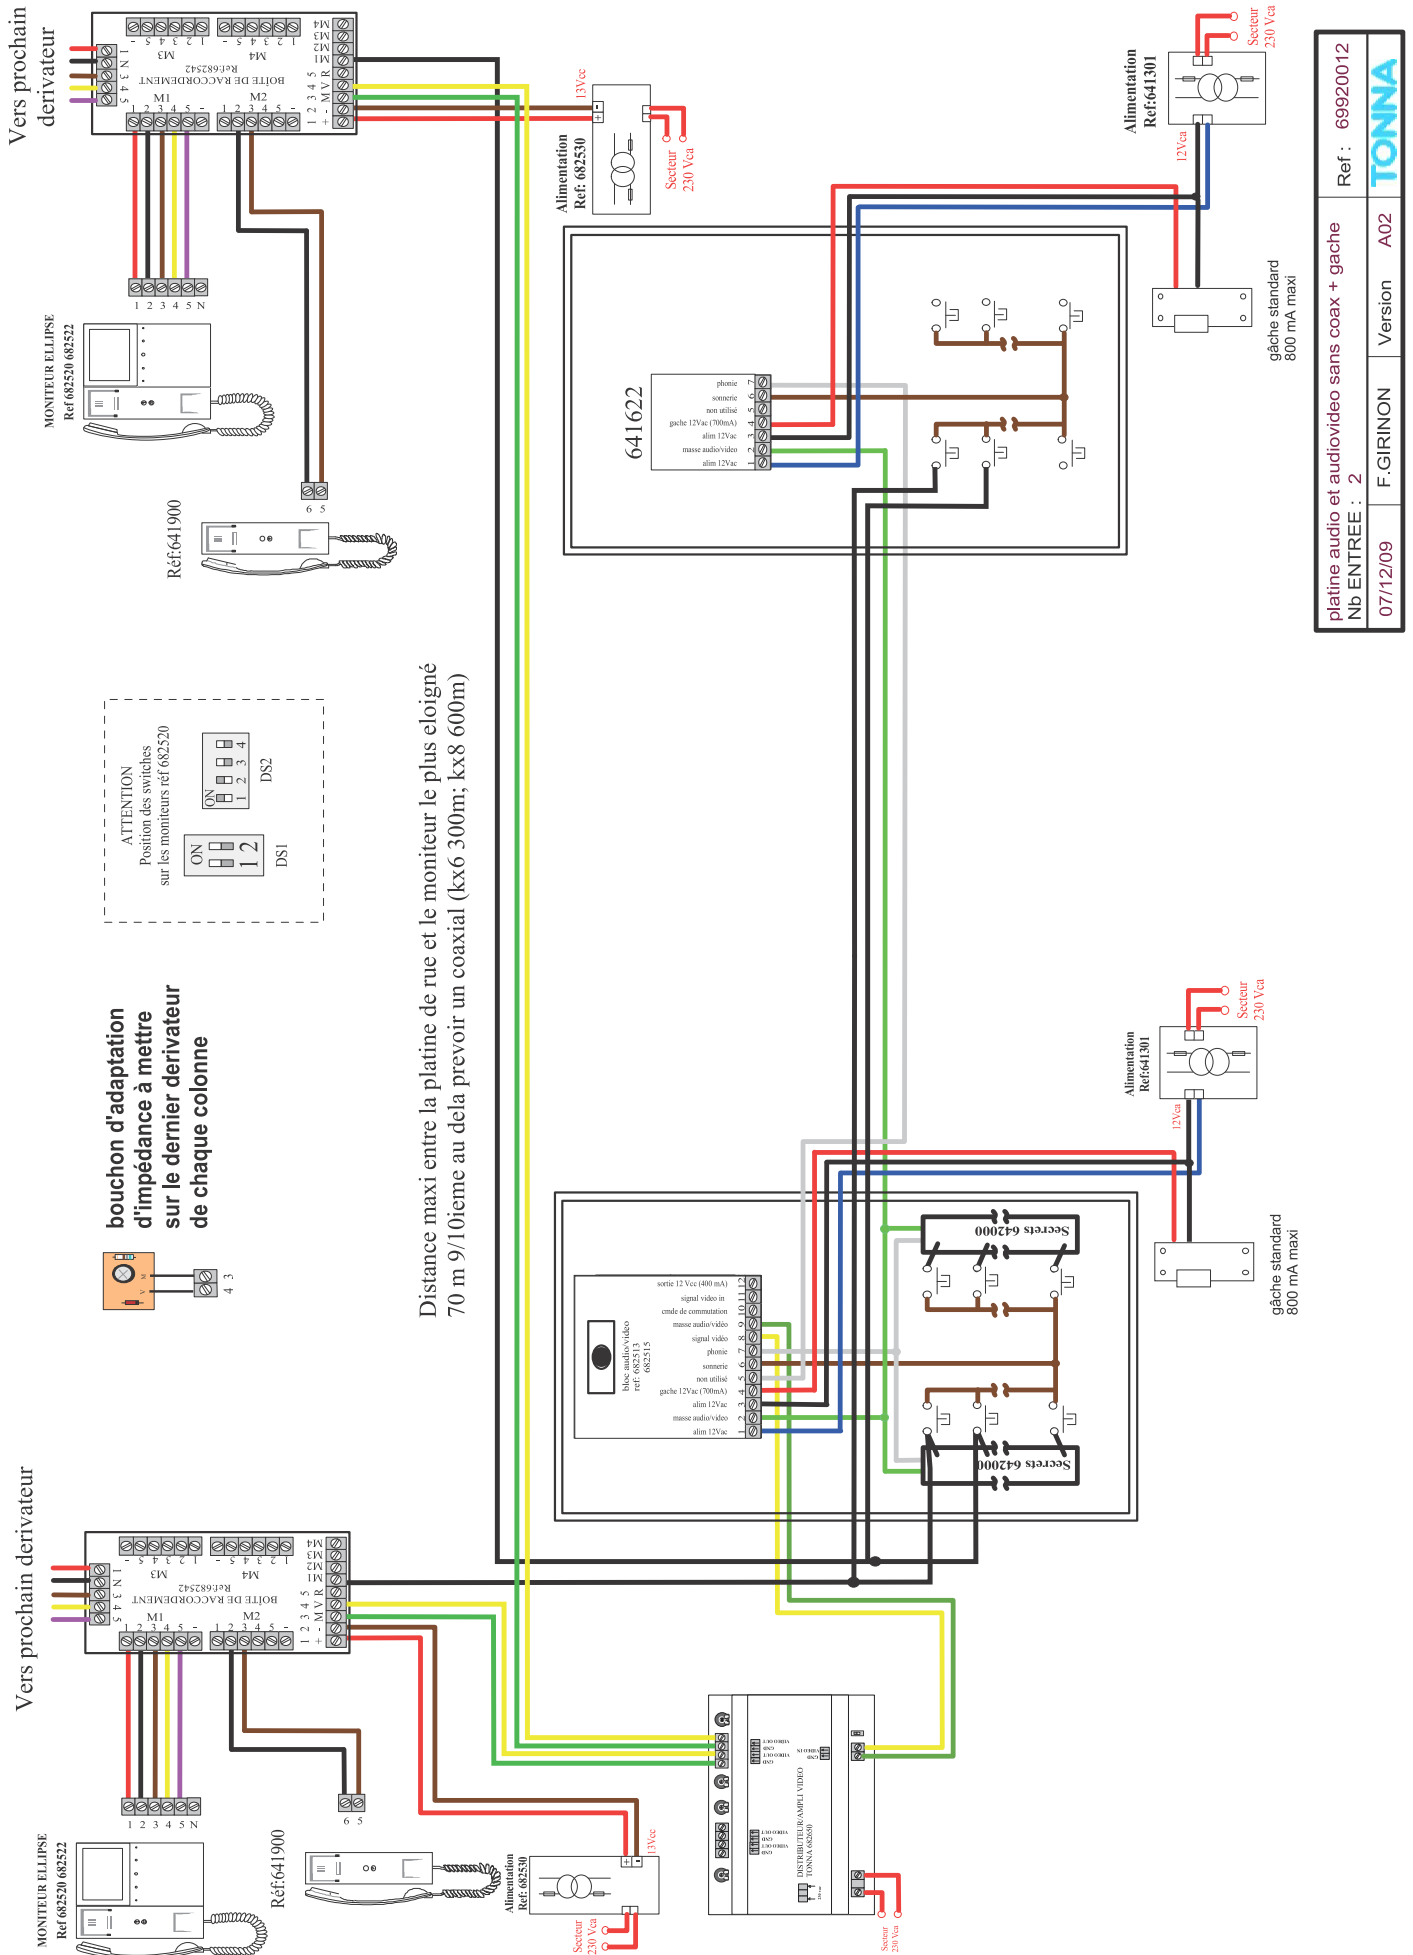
Vers prochain derivateur

M4 M3 M2 M1 R V M - +
1 2 3 4 5 - 1 2 3 4 5 -
M3 M4
Réf.682542
BOITE DE RACCORDEMENT
M1 M2
1 2 3 4 5 - 1 2 3 4 5 -
1 2 3 4 5 N

13Vcc
Alimentation
Ref: 682530
Secteur
230 Vca

MONITEUR ELLIPSE
Ref 682520 682522
1 2 3 4 5 N

6 5
Réf:641900

Alimentation
Ref:641301
Secteur
230 Vca
12Vca

gâche standard
800 mA maxi

641622
phonie 7
sonnerie 6
non utilisé 5
gache 12Vac (700mA) 4
alim 12Vac 3
masse audio/video 2
alim 12Vac 1

platine audio et audiovideo sans coax + gache
Nb ENTREE : 2
07/12/09
Ref : 69920012
TONNA
Version A02
F.GIRINON

ATTENTION
Position des switches
sur les moniteurs réf 682520
ON
1 2
DS1
ON
1 2 3 4
DS2

Distance maxi entre la platine de rue et le moniteur le plus eloigné
70 m 9/10ieme au dela prevoir un coaxial (kx6 300m; kx8 600m)

bouchon d'adaptation
d'impédance à mettre
sur le dernier derivateur
de chaque colonne
4 3

Alimentation
Ref:641301
Secteur
230 Vca
12Vca

gâche standard
800 mA maxi

Secrets 642000
Secrets 642000

bloc audio/video
ref: 682513
682515
sortie 12 Vcc (400 mA) 12
signal video in 11
cmde de commutation 10
masse audio/video 9
signal video 8
phonie 7
sonnerie 6
non utilisé 5
gache 12Vac (700mA) 4
alim 12Vac 3
masse audio/video 2
alim 12Vac 1

Vers prochain derivateur

M4 M3 M2 M1 R V M - +
1 2 3 4 5 - 1 2 3 4 5 -
M3 M4
Réf.682542
BOITE DE RACCORDEMENT
M1 M2
1 2 3 4 5 - 1 2 3 4 5 -
1 2 3 4 5 N
6 5

MONITEUR ELLIPSE
Ref 682520 682522
Réf:641900

Alimentation
Ref: 682530
13Vcc
Secteur
230 Vca

DISTRIBUTEUR/AMPLI VIDEO
TONNA 682650
VIDEO OUT
GND
VIDEO IN
Secteur
230 Vca